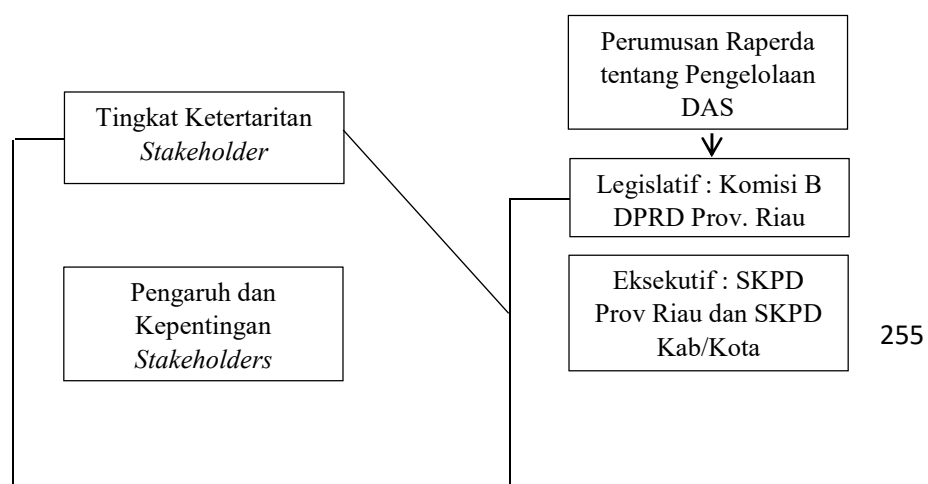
Perumusan Raperda tentang Pengelolaan DAS

Tingkat Ketertaritan *Stakeholder*

Legislatif : Komisi B DPRD Prov. Riau

Pengaruh dan Kepentingan *Stakeholders*

Eksekutif : SKPD Prov Riau dan SKPD Kab/Kota

255